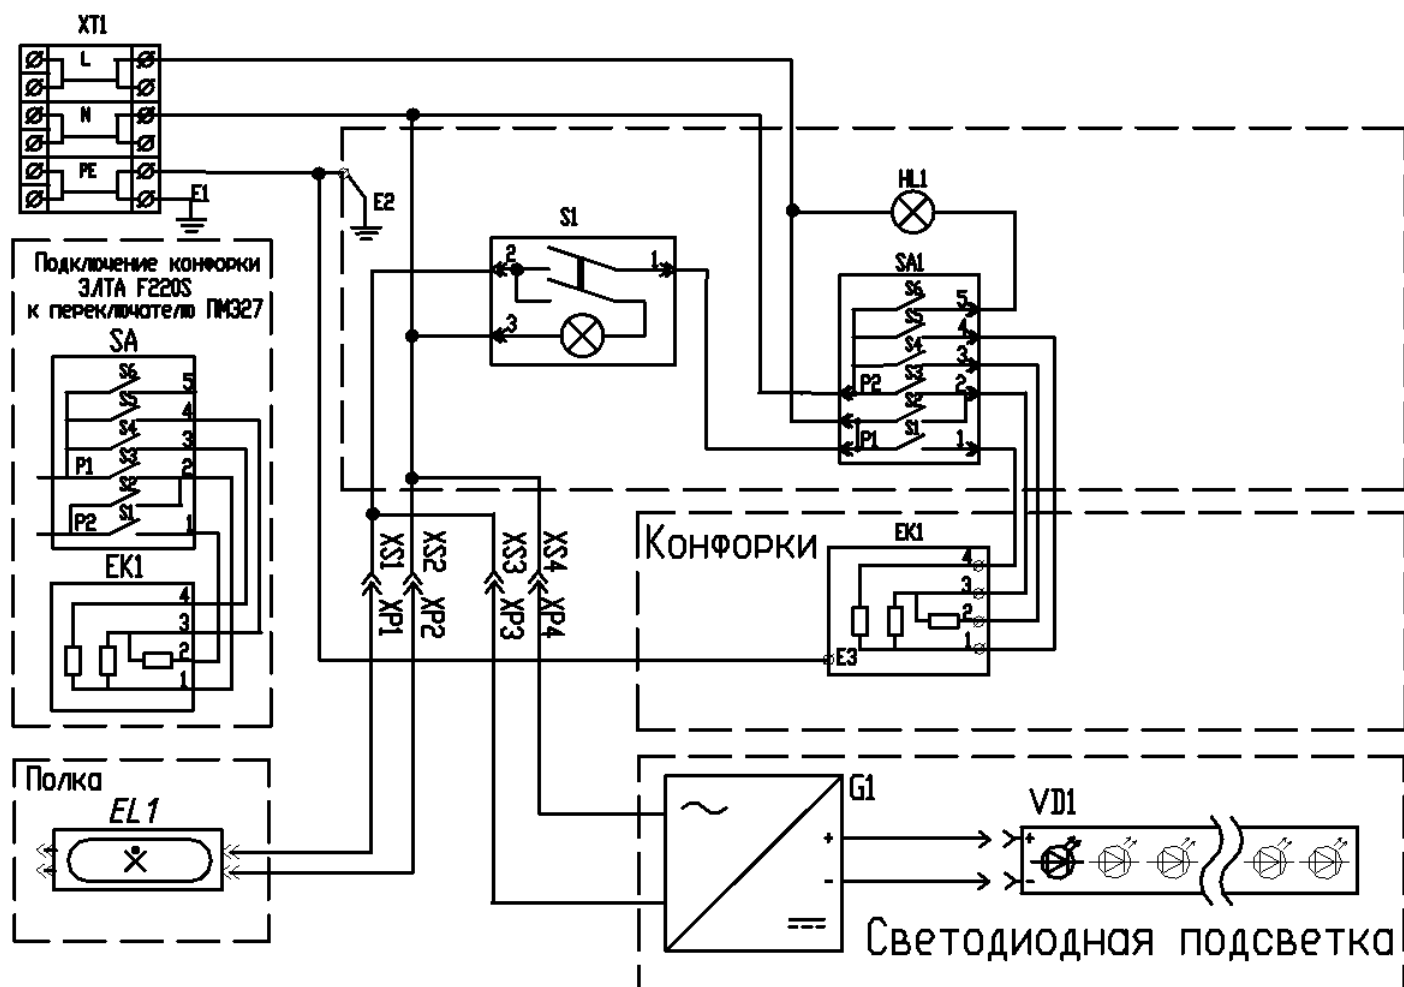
XT1
L
N
PE
E1
E2
S1
2
1
3
HL1
SA1
S6
5
S5
4
S4
3
P2
S3
2
S2
P1
S1
1

Подключение конфорки ЗЛТА F220S к переключателю ПМ327
SA
S6
5
S5
4
S4
3
P1
S3
2
S2
P2
S1
1
EK1
4
3
2
1

XS1
XP1
XS2
XP2
XS3
XP3
XS4
XP4

Конфорки
EK1
4
3
2
1
E3

Полка
EL1

G1
~
+
-
===
VD1
+
-

Светодиодная подсветка